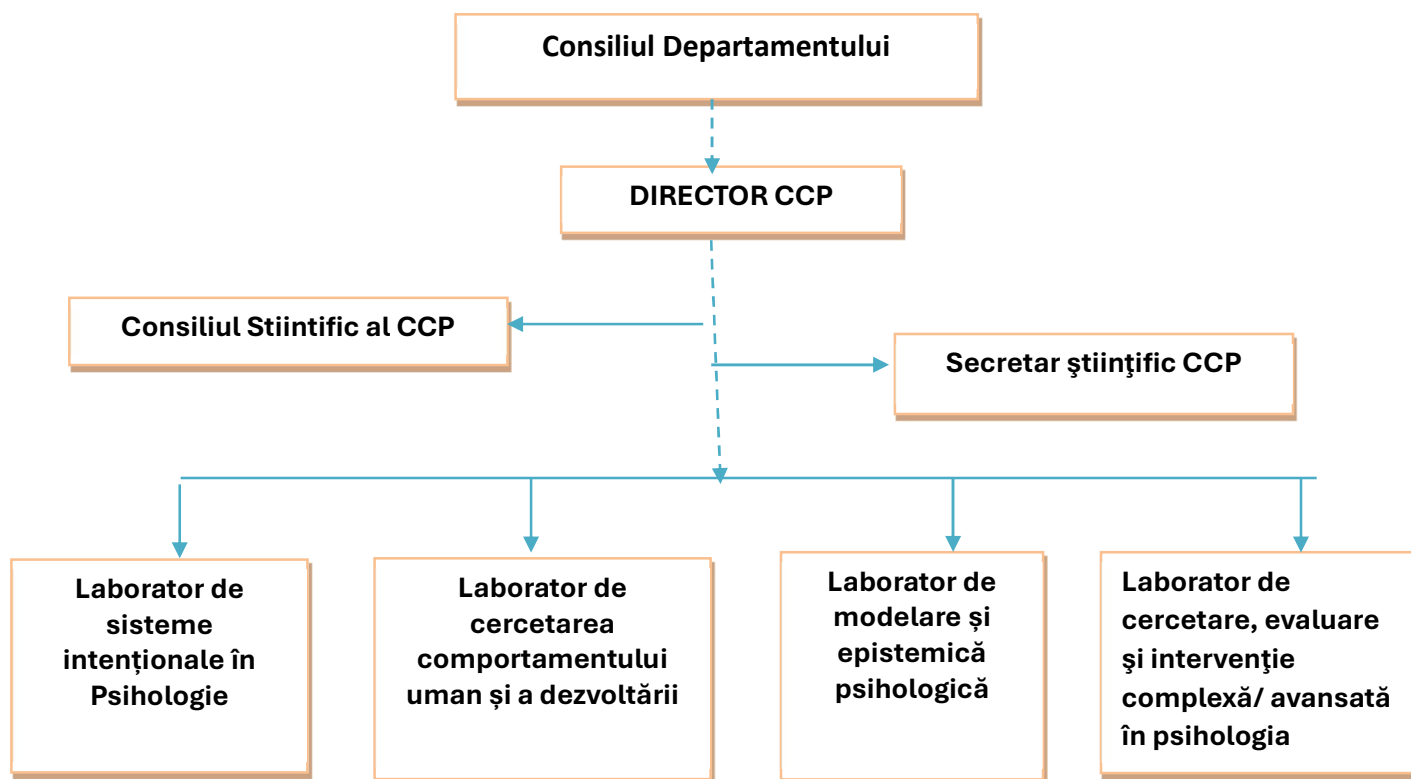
Consiliul Departamentului

DIRECTOR CCP

Consiliul Stiintific al CCP

Secretar ştiinţific CCP

Laborator de sisteme intenționale în Psihologie

Laborator de cercetarea comportamentului uman și a dezvoltării

Laborator de modelare și epistemică psihologică

Laborator de cercetare, evaluare şi intervenţie complexă/ avansată în psihologia